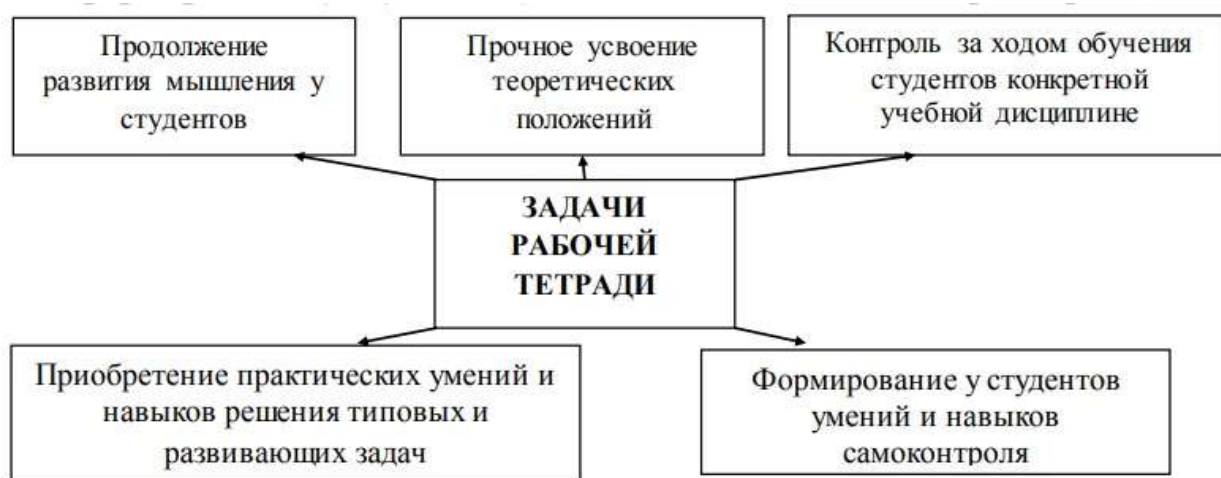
Продолжение развития мышления у студентов

Прочное усвоение теоретических положений

Контроль за ходом обучения студентов конкретной учебной дисциплине

ЗАДАЧИ РАБОЧЕЙ ТЕТРАДИ

Приобретение практических умений и навыков решения типовых и развивающих задач

Формирование у студентов умений и навыков самоконтроля